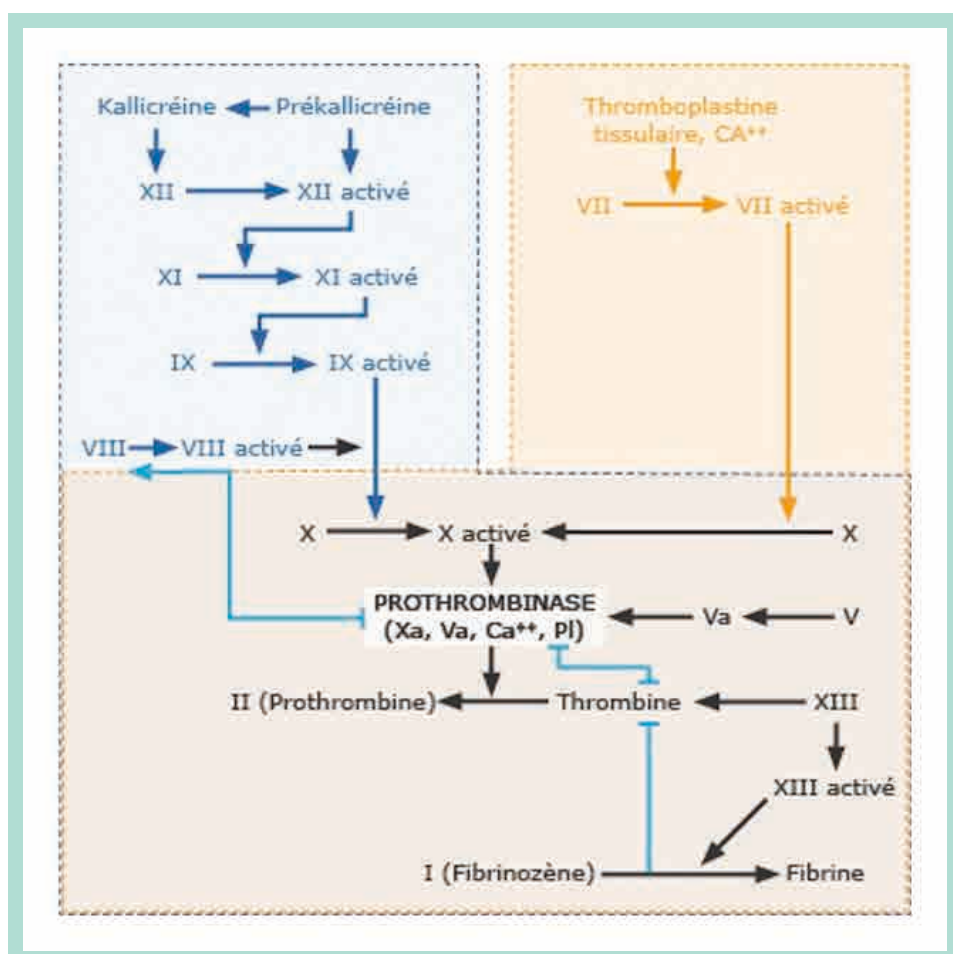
Kallicréine Prékallicréine

XII XII activé

XI XI activé

IX IX activé

VIII VIII activé

Thromboplastine tissulaire, CA$^{++}$

VII VII activé

X X activé X

PROTHROMBINASE (Xa, Va, Ca$^{++}$, Pl)

Va V

II (Prothrombine) Thrombine XIII

XIII activé

I (Fibrinozène) Fibrine